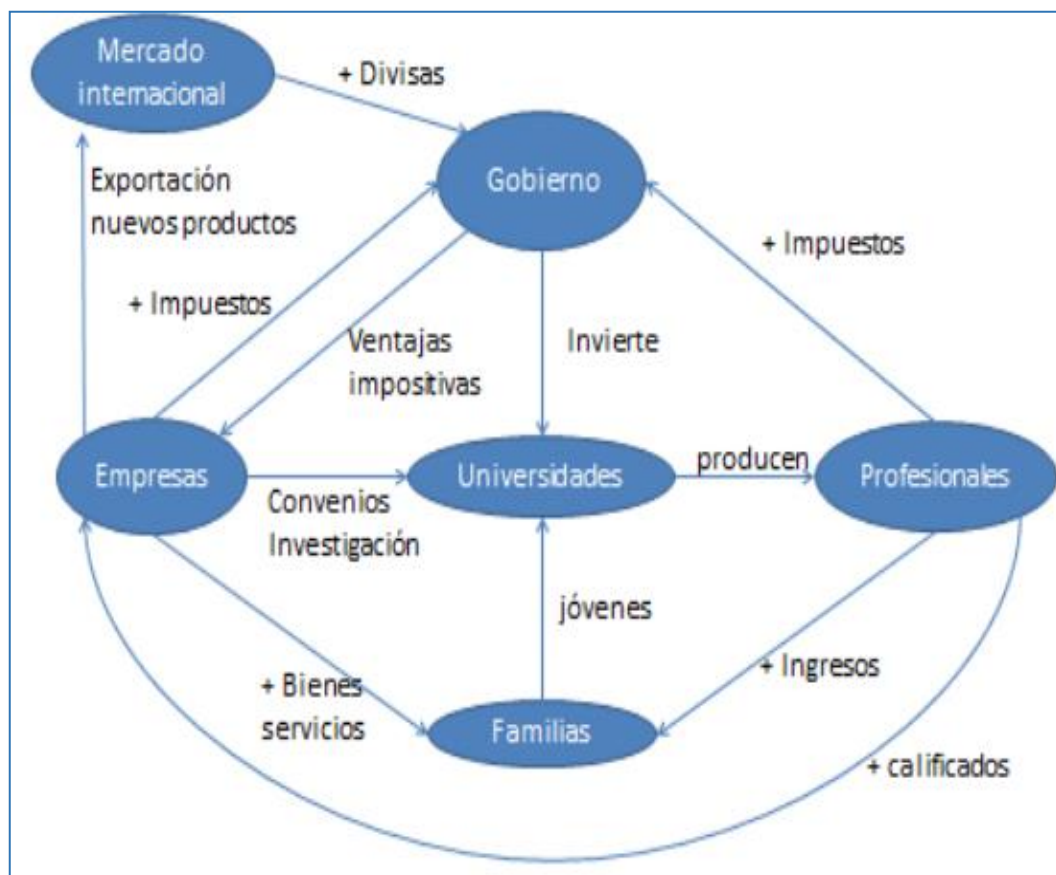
Mercado internacional

+ Divisas

Gobierno

Exportación nuevos productos

+ Impuestos

+ Impuestos

Ventajas impositivas

Invierte

Empresas

Universidades

producen

Profesionales

Convenios Investigación

jóvenes

+ Bienes servicios

Familias

+ Ingresos

+ calificados